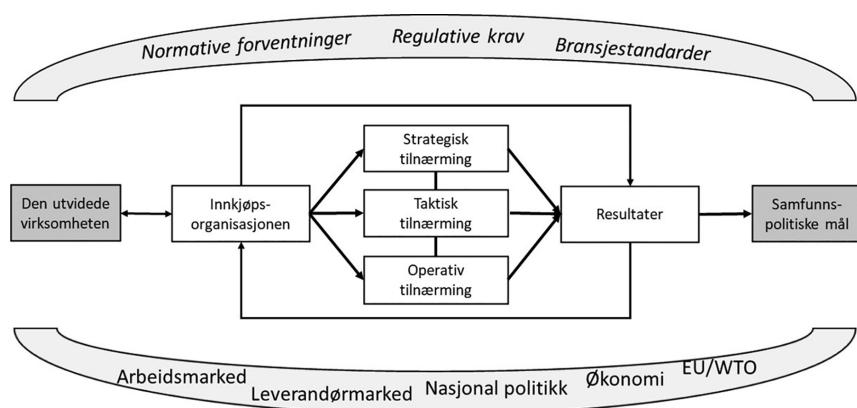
Normative forventninger Regulative krav Bransjestandarder

Den utvidede virksomheten

Innkjøps-organisasjonen

Strategisk tilnærming

Taktisk tilnærming

Operativ tilnærming

Resultater

Samfunns-politiske mål

Arbeidsmarked Leverandørmarked Nasjonal politikk Økonomi EU/WTO